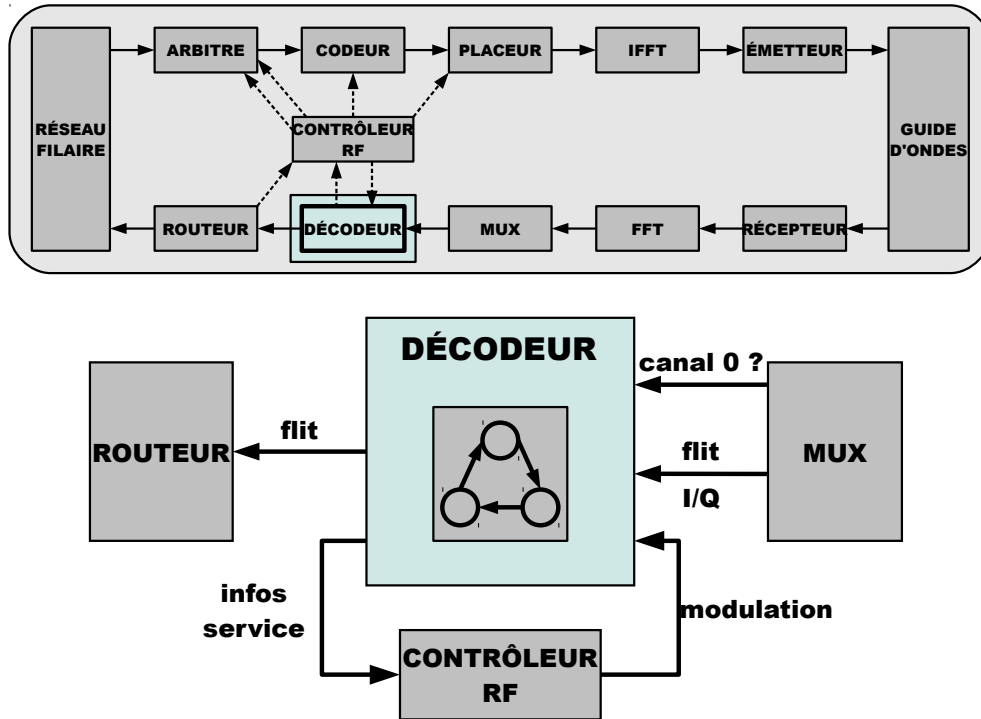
RÉSEAU FILAIRE

ARBITRE

CODEUR

PLACEUR

IFFT

ÉMETTEUR

GUIDE D'ONDES

CONTRÔLEUR RF

ROUTEUR

DÉCODEUR

MUX

FFT

RÉCEPTEUR

DÉCODEUR

canal 0 ?

ROUTEUR

flit

flit

MUX

I/Q

infos service

modulation

CONTRÔLEUR RF